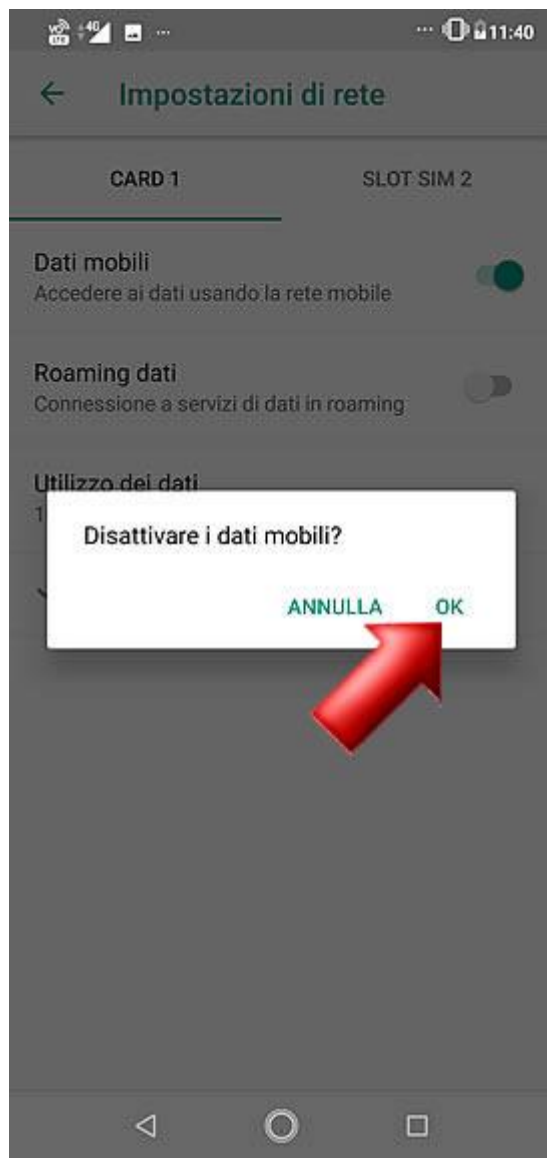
4G ··· 11:40

Impostazioni di rete

CARD 1

SLOT SIM 2

Dati mobili
Accedere ai dati usando la rete mobile

Roaming dati
Connessione a servizi di dati in roaming

Utilizzo dei dati
1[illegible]

Disattivare i dati mobili?

ANNULLA

OK